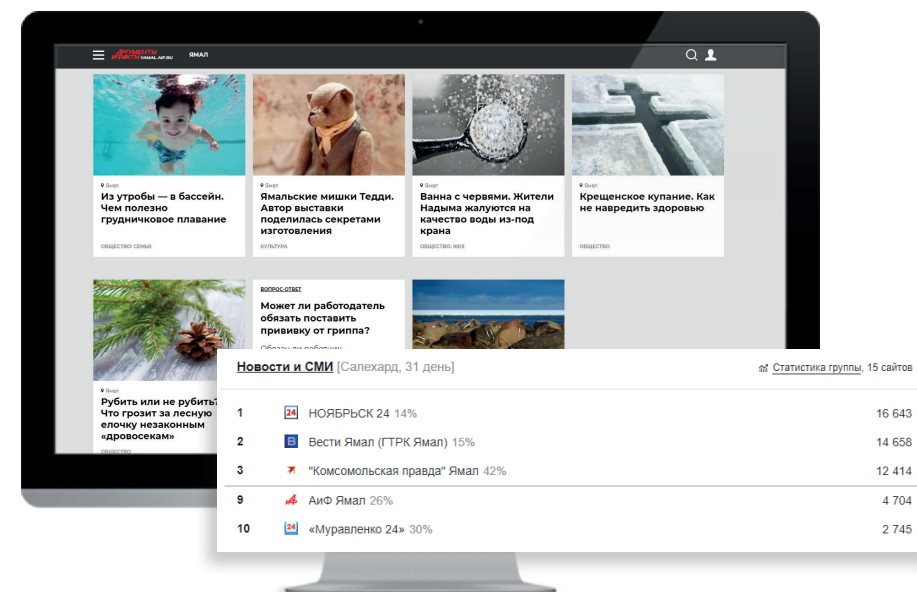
АРГУМЕНТЫ И ФАКТЫ YAMAL.AIF.RU ЯМАЛ

Ямал
Из утробы — в бассейн. Чем полезно грудничковое плавание
ОБЩЕСТВО: СЕМЬЯ

Ямал
Ямальские мишки Тедди. Автор выставки поделилась секретами изготовления
КУЛЬТУРА

Ямал
Ванна с червями. Жители Надыма жалуются на качество воды из-под крана
ОБЩЕСТВО: ЖКХ

Ямал
Крещенское купание. Как не навредить здоровью
ОБЩЕСТВО

Ямал
Рубить или не рубить? Что грозит за лесную елочку незаконным «дровосекам»
ОБЩЕСТВО

ВОПРОС-ОТВЕТ
Может ли работодатель обязать поставить прививку от гриппа?
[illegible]

Новости и СМИ [Салехард, 31 день]
Статистика группы, 15 сайтов

| | | |
|---|---|---|
| 1 | НОЯБРЬСК 24 14% | 16 643 |
| 2 | Вести Ямал (ГТРК Ямал) 15% | 14 658 |
| 3 | "Комсомольская правда" Ямал 42% | 12 414 |
| 9 | АиФ Ямал 26% | 4 704 |
| 10 | «Муравленко 24» 30% | 2 745 |